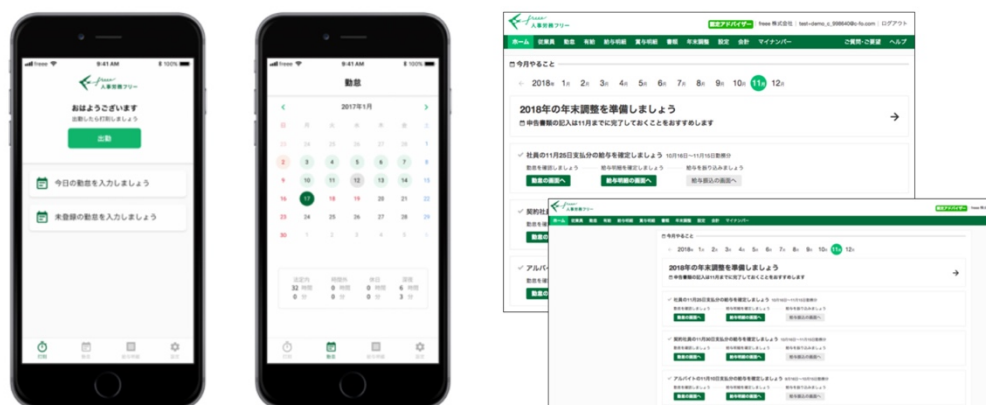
freee 9:41 AM 100%

freee 人事労務フリー

おはようございます

出勤したら打刻しましょう

出勤

今日の勤怠を入力しましょう

未登録の勤怠を入力しましょう

打刻

freee 9:41 AM 100%

勤怠

2017年1月

| | | | | | | |
|---|---|---|---|---|---|---|
| 2 | 3 | 4 | 5 | 6 | 7 | |
| 9 | 10 | 11 | 12 | 13 | 14 | 15 |
| 16 | 17 | 18 | 19 | 20 | 21 | 22 |
| 23 | 24 | 25 | 26 | 27 | 28 | 29 |
| 30 | | | | | | |

32 時間 0 分
0 時間 0 分
0 時間 0 分
6 時間 3 分

freee 人事労務フリー

認定アドバイザー freee 株式会社 test-demo_c_998640@c-fs.com ログアウト

ホーム 従業員 勤怠 有給 給与明細 賞与明細 書類 年末調整 設定 会計 マイナンバー ご質問・ご要望 ヘルプ

今月やること

2018年 1月 2月 3月 4月 5月 6月 7月 8月 9月 10月 11月 12月

2018年の年末調整を準備しましょう

申告書類の記入は11月までに完了しておくことをおすすめします

社員の11月25日支払分の給与を確定しましょう 10月16日〜11月15日勤務分

勤怠を確認しましょう 給与明細を確認しましょう 給与を振り込みましょう

勤怠の画面へ 給与明細の画面へ 振込の画面へ

契約社員の11月30日支払分の給与を確定しましょう

勤怠の画面へ 給与明細の画面へ 振込の画面へ

アルバイトの11月10日支払分の給与を確定しましょう

勤怠の画面へ 給与明細の画面へ 振込の画面へ